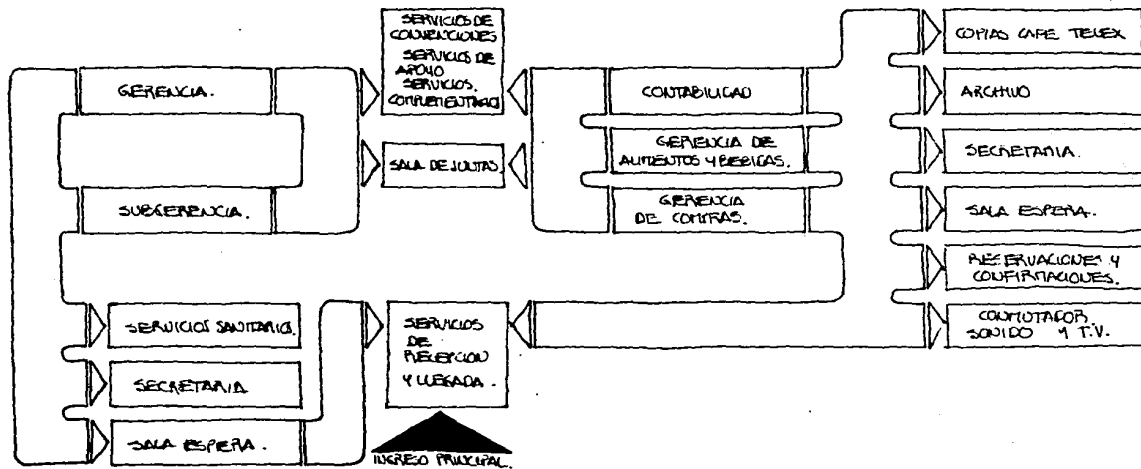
SERVICIOS DE CONVENCIONES
SERVICIOS DE APOYO
SERVICIOS COMPLEMENTARIOS

GERENCIA.

SALA DE JUNTAS

SUBGERENCIA.

CONTABILIDAD

GERENCIA DE ALIMENTOS Y BEBIDAS.

GERENCIA DE COMPRAS.

COPIAS CAFE TELEX

ARCHIVO

SECRETARIA.

SALA ESPERA.

RESERVACIONES Y CONFIRMACIONES.

CONMUTADOR SONIDO Y T.V.

SERVICIOS SANITARIOS.

SECRETARIA

SALA ESPERA.

SERVICIOS DE RECEPCION Y LLEGADA.

INGRESO PRINCIPAL.